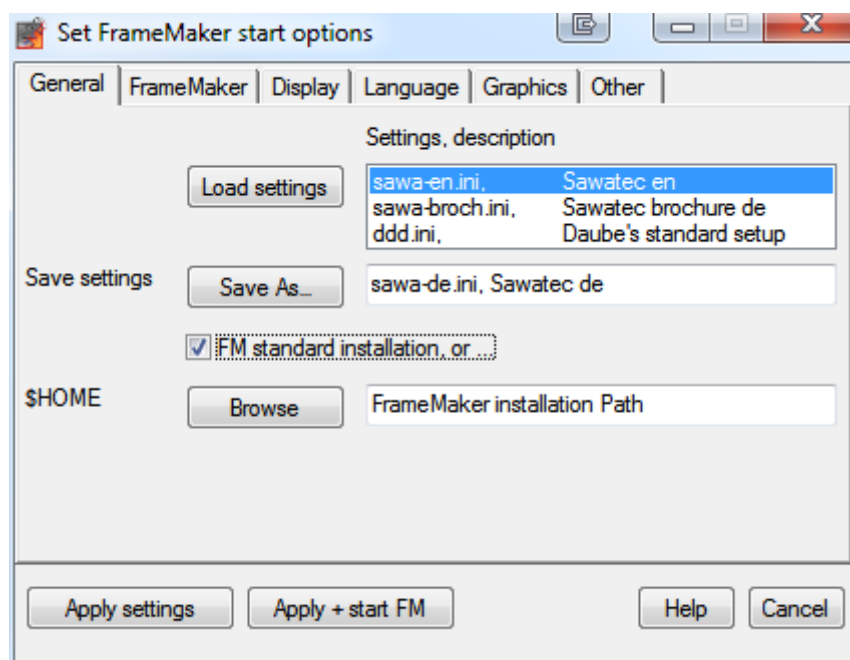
Set FrameMaker start options

General | FrameMaker | Display | Language | Graphics | Other

Settings, description

Load settings

| | |
|---|---|
| sawa-en.ini, | Sawatec en |
| sawa-broch.ini, | Sawatec brochure de |
| ddd.ini, | Daube's standard setup |

Save settings

Save As...

sawa-de.ini, Sawatec de

FM standard installation, or ...

$HOME

Browse

FrameMaker installation Path

Apply settings

Apply + start FM

Help

Cancel